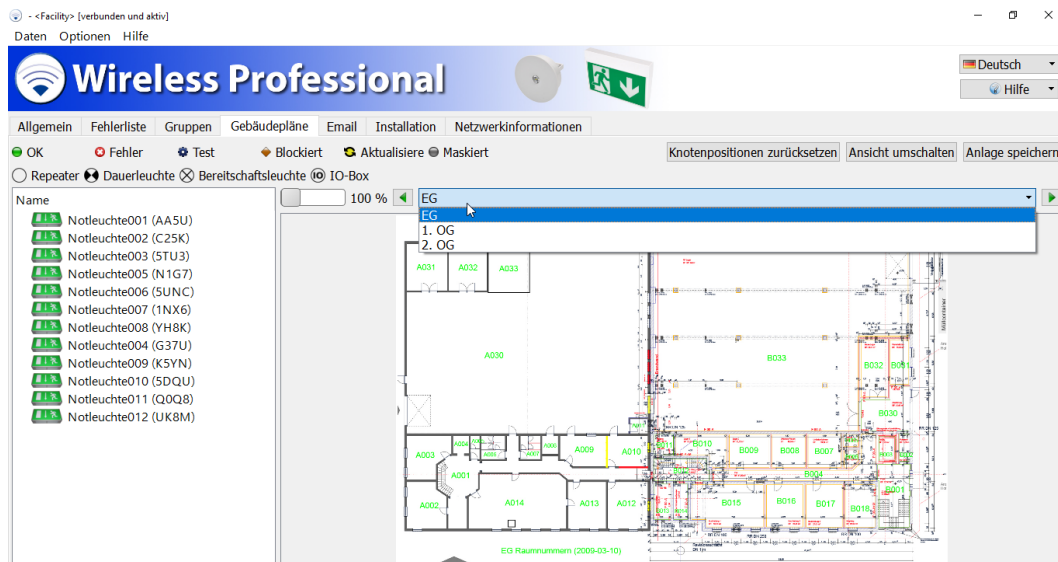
- <Facility> [verbunden und aktiv]

Daten Optionen Hilfe

Wireless Professional

Deutsch
Hilfe

Allgemein Fehlerliste Gruppen Gebäudepläne Email Installation Netzwerkinformationen

OK Fehler Test Blockiert Aktualisiere Maskiert

Knotenpositionen zurücksetzen Ansicht umschalten Anlage speichern

Repeater Dauerleuchte Bereitschaftsleuchte IO-Box

Name
Notleuchte001 (AA5U)
Notleuchte002 (C25K)
Notleuchte003 (5TU3)
Notleuchte005 (N1G7)
Notleuchte006 (5UNC)
Notleuchte007 (1NX6)
Notleuchte008 (YH8K)
Notleuchte004 (G37U)
Notleuchte009 (K5YN)
Notleuchte010 (5DQU)
Notleuchte011 (Q0Q8)
Notleuchte012 (UK8M)

100 %

EG
EG
1. OG
2. OG

A031 A032 A033 A030 B033 B032 B031 B030 A003 A004 A005 A007 A009 A010 B010 B009 B008 B007 B004 B003 A001 A014 A013 A012 A002 B015 B016 B017 B018 B001

EG Raumnummern (2009-03-10)